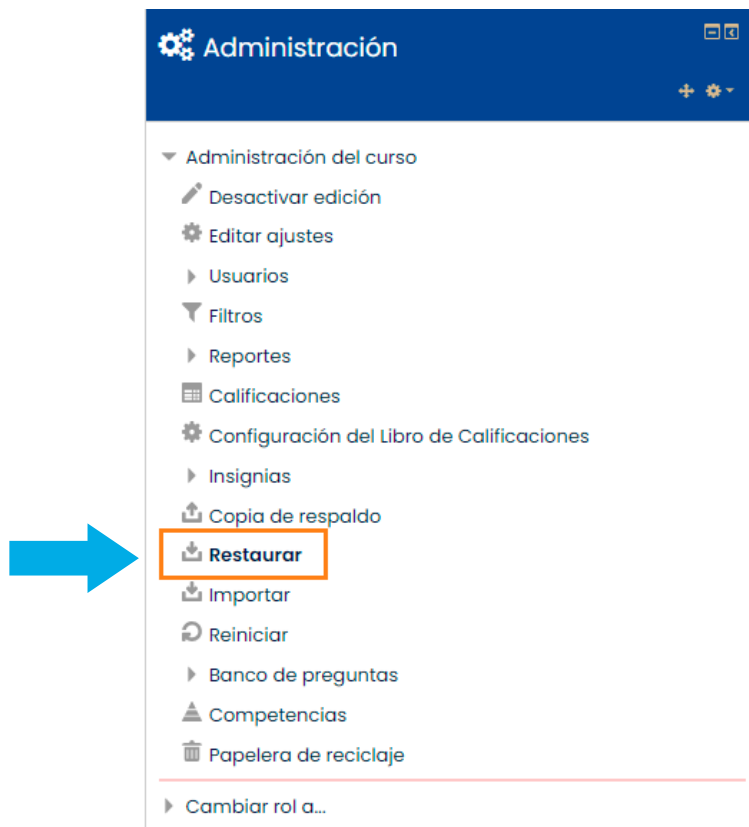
Administración

Administración del curso
Desactivar edición
Editar ajustes
Usuarios
Filtros
Reportes
Calificaciones
Configuración del Libro de Calificaciones
Insignias
Copia de respaldo
Restaurar
Importar
Reiniciar
Banco de preguntas
Competencias
Papelera de reciclaje

Cambiar rol a...